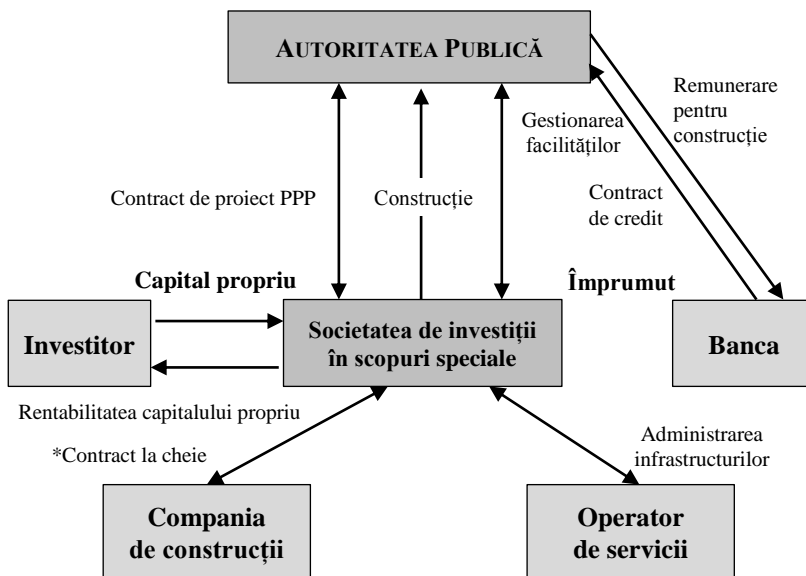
AUTORITATEA PUBLICĂ

Remunerare pentru construcție

Gestionarea facilităților

Contract de proiect PPP

Construcție

Contract de credit

Capital propriu

Împrumut

Investitor

Societatea de investiții în scopuri speciale

Banca

Rentabilitatea capitalului propriu

*Contract la cheie

Administrarea infrastructurilor

Compania de construcții

Operator de servicii